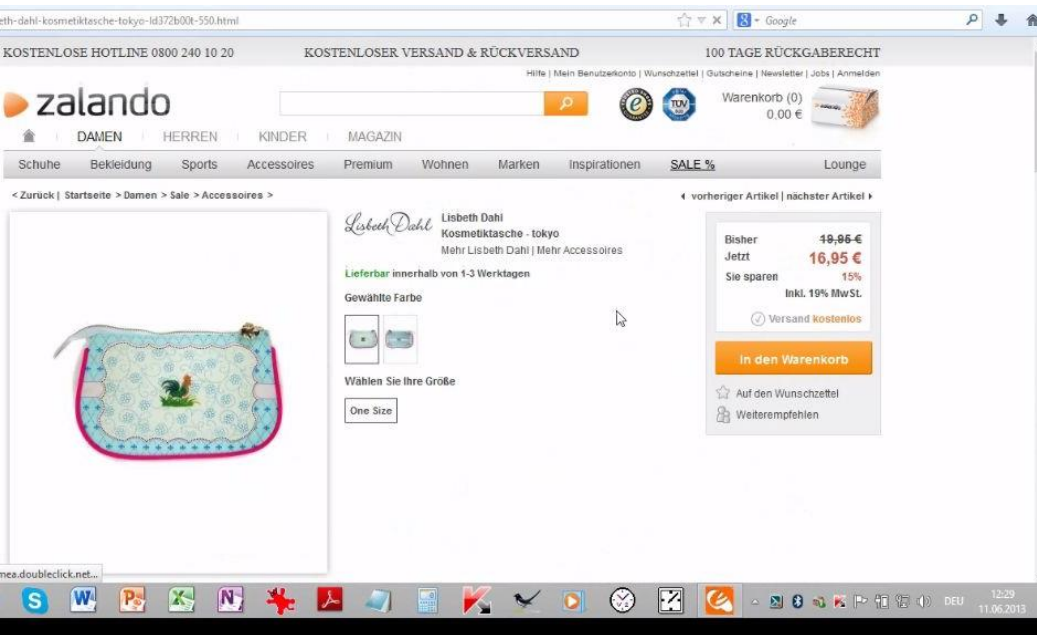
eth-dahl-kosmetiktasche-tokyo-ld372b00t-550.html

Google

KOSTENLOSE HOTLINE 0800 240 10 20 KOSTENLOSER VERSAND & RÜCKVERSAND 100 TAGE RÜCKGABERECHT

Hilfe | Mein Benutzerkonto | Wunschzettel | Gutscheine | Newsletter | Jobs | Anmelden

zalando

Warenkorb (0)
0.00 €

DAMEN HERREN KINDER MAGAZIN

Schuhe Bekleidung Sports Accessoires Premium Wohnen Marken Inspirationen SALE % Lounge

< Zurück | Startseite > Damen > Sale > Accessoires >

◂ vorheriger Artikel | nächster Artikel ▸

Lisbeth Dahl
Lisbeth Dahl
Kosmetiktasche - tokyo
Mehr Lisbeth Dahl | Mehr Accessoires

Lieferbar innerhalb von 1-3 Werktagen

Gewählte Farbe

Wählen Sie Ihre Größe

One Size

Bisher 19,95 €
Jetzt 16,95 €
Sie sparen 15%
Inkl. 19% MwSt.

Versand kostenlos

In den Warenkorb

Auf den Wunschzettel

Weiterempfehlen

mea.doubleclick.net...

DEU 12:29 11.06.2013